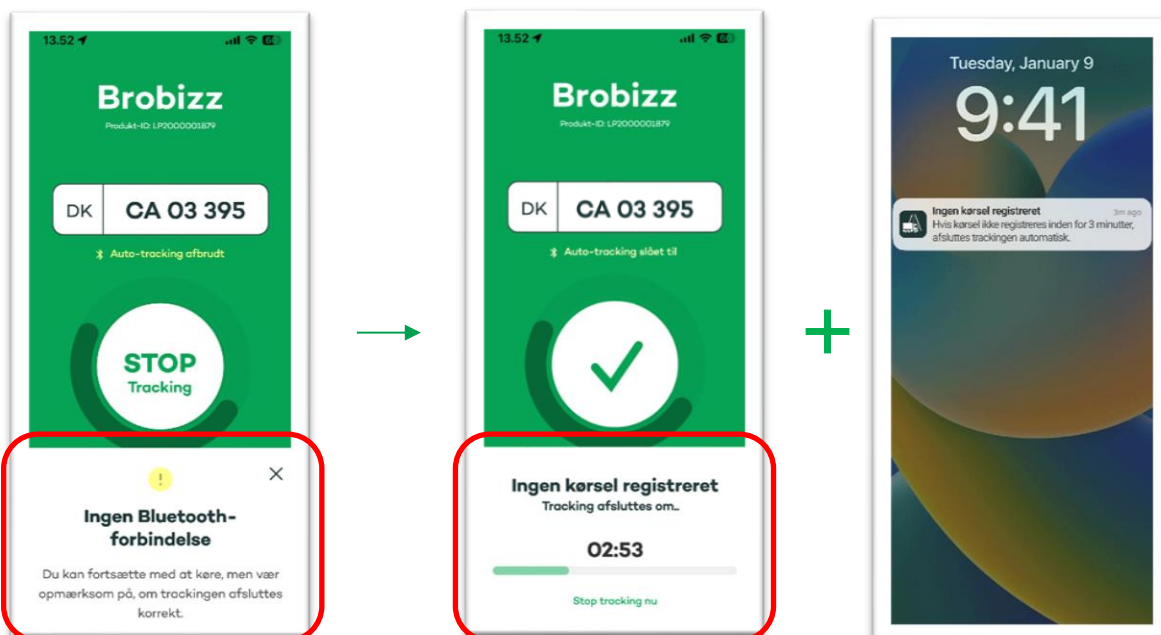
13.52

Brobizz

Produkt-ID: LP2000001879

DK CA 03 395

Auto-tracking afbrudt

STOP
Tracking

!

Ingen Bluetooth-forbindelse

Du kan fortsætte med at køre, men vær opmærksom på, om trackingen afsluttes korrekt.

13.52

Brobizz

Produkt-ID: LP2000001879

DK CA 03 395

Auto-tracking slået til

Ingen kørsel registreret
Tracking afsluttes om...

02:53

Stop tracking nu

Tuesday, January 9

9:41

Ingen kørsel registreret
3m ago
Hvis kørsel ikke registreres inden for 3 minutter, afsluttes trackingen automatisk.